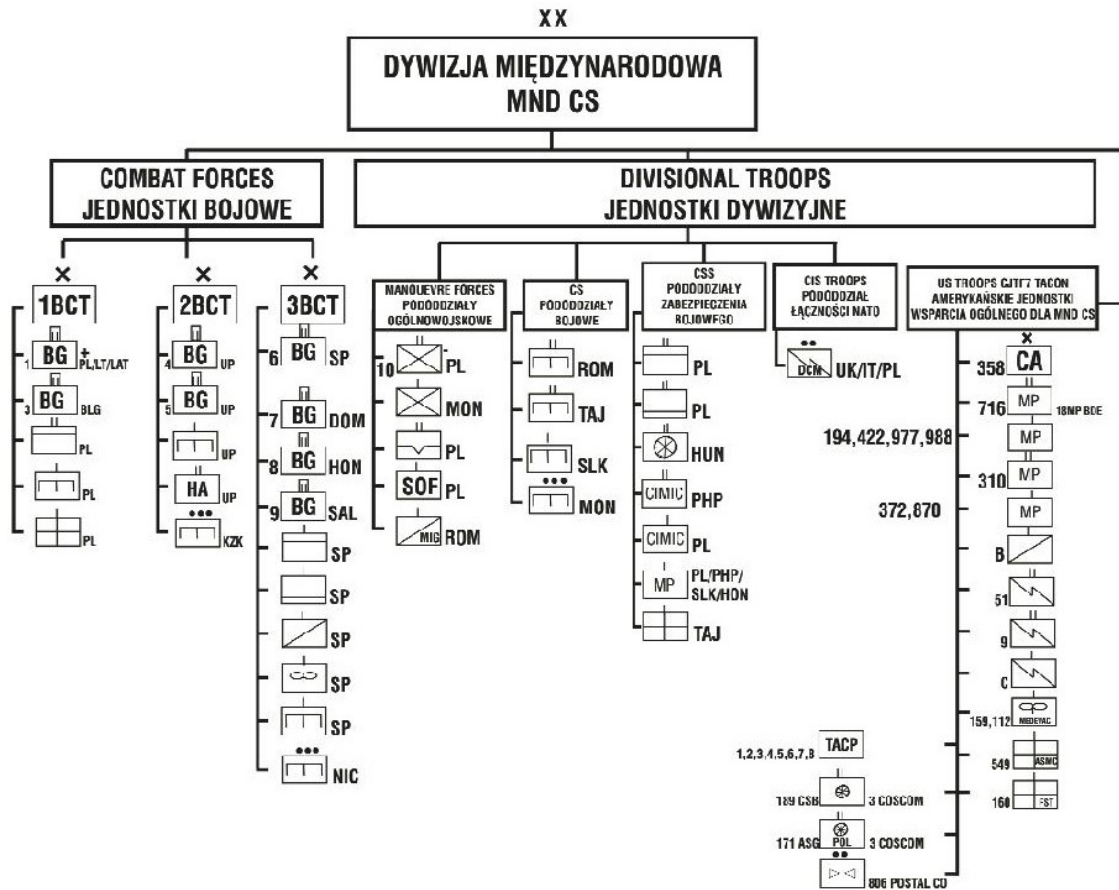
XX

DYWIZJA MIĘDZYNARODOWA
MND CS

COMBAT FORCES
JEDNOSTKI BOJOWE

DIVISIONAL TROOPS
JEDNOSTKI DYWIZYJNE

1BCT
1 BG PL/LT/LAT
3 BG BLG
PL
PL
PL

2BCT
4 BG UP
5 BG UP
UP
HA UP
KZK

3BCT
6 BG SP
7 BG DOM
8 BG HON
9 BG SAL
SP
SP
SP
SP
SP
NIC

MANOUEVRE FORCES
PODODDZIAŁY OGÓLNOWOJSKOWE
10 PL
MON
PL
SOF PL
MIG ROM

CS
PODODDZIAŁY BOJOWE
ROM
TAJ
SLK
MON

CSS
PODODDZIAŁY ZABEZPIECZENIA BOJOWEGO
PL
PL
HUN
CIMIC PHP
CIMIC PL
MP PL/PHP/SLK/HON
TAJ

CIS TROOPS
PODODDZIAŁ ŁĄCZNOŚCI NATO
DCM UK/IT/PL

US TROOPS CJTF7 TACON
AMERYKAŃSKIE JEDNOSTKI WSPARCIA OGÓLNEGO DLA MND CS
358 CA
716 MP 18MP BDE
194,422,977,988 MP
310 MP
372,870 MP
B
51
9
C
159,112 MEDEVAC
549 ASMC
160 FST

1,2,3,4,5,6,7,8 TACP
189 CSB 3 COSCOM
171 ASG POL 3 COSCOM
806 POSTAL CO